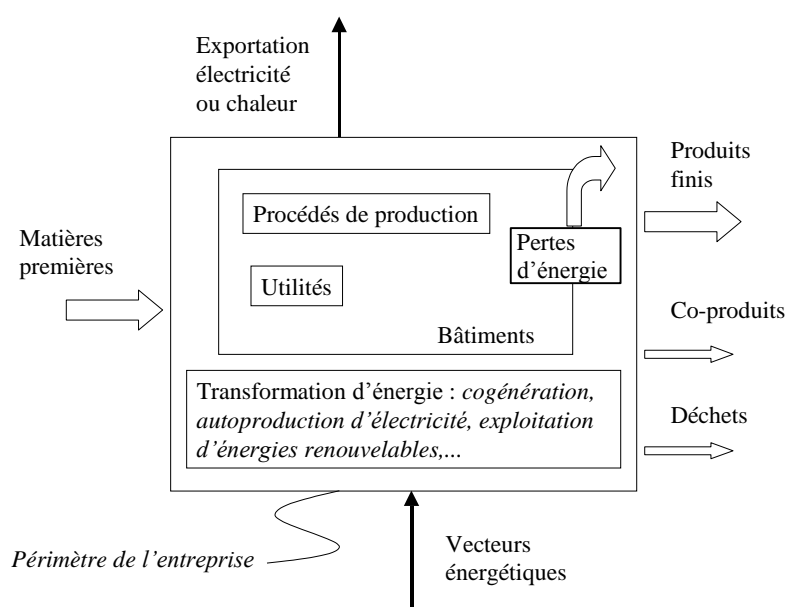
Exportation électricité ou chaleur

Produits finis

Procédés de production

Matières premières

Pertes d'énergie

Utilités

Co-produits

Bâtiments

Transformation d'énergie : *cogénération, autoproduction d'électricité, exploitation d'énergies renouvelables,...*

Déchets

*Périmètre de l'entreprise*

Vecteurs énergétiques